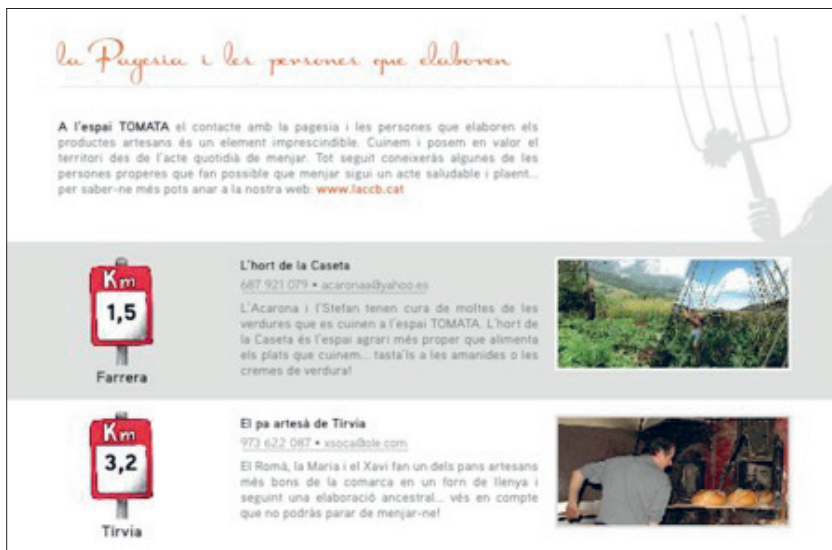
la Pagesia i les persones que elaboren

A l'espai TOMATA el contacte amb la pagesia i les persones que elaboren els productes artesans és un element imprescindible. Cuinem i posem en valor el territori des de l'acte quotidià de menjar. Tot seguit coneixeràs algunes de les persones properes que fan possible que menjar sigui un acte saludable i plaent... per saber-ne més pots anar a la nostra web: www.laccb.cat

Km
1,5
Farrera

L'hort de la Caseta
687 921 079 • acaronaa@yahoo.es
L'Acarona i l'Stefan tenen cura de moltes de les verdures que es cuinen a l'espai TOMATA. L'hort de la Caseta és l'espai agrari més proper que alimenta els plats que cuinem... tasta'ls a les amanides o les cremes de verdura!

Km
3,2
Tírvia

El pa artesà de Tírvia
973 622 087 • xsoca@ole.com
El Romà, la Maria i el Xavi fan un dels pans artesans més bons de la comarca en un forn de llenya i seguint una elaboració ancestral... vés en compte que no podràs parar de menjar-ne!